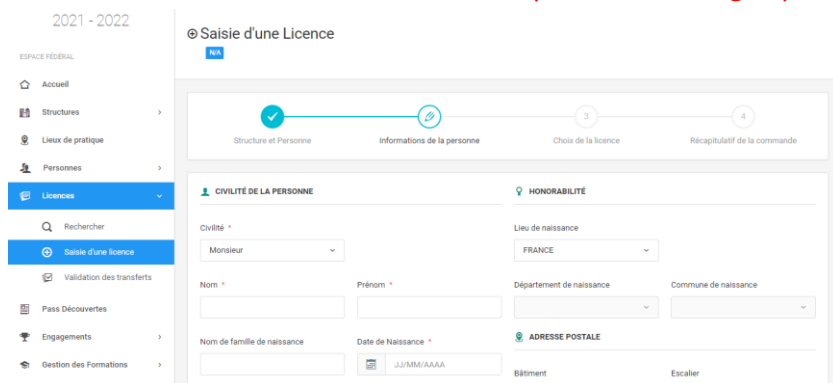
2021 - 2022

ESPACE FÉDÉRAL

Accueil

Structures

Lieux de pratique

Personnes

Licences

Rechercher

Saisie d'une licence

Validation des transferts

Pass Découvertes

Engagements

Gestion des Formations

⊕ Saisie d'une Licence

N/A

Structure et Personne

Informations de la personne

3

Choix de la licence

4

Récapitulatif de la commande

CIVILITÉ DE LA PERSONNE

Civilité *

Monsieur

Nom *

Prénom *

Nom de famille de naissance

Date de Naissance *

JJ/MM/AAAA

HONORABILITÉ

Lieu de naissance

FRANCE

Département de naissance

Commune de naissance

ADRESSE POSTALE

Bâtiment

Escalier